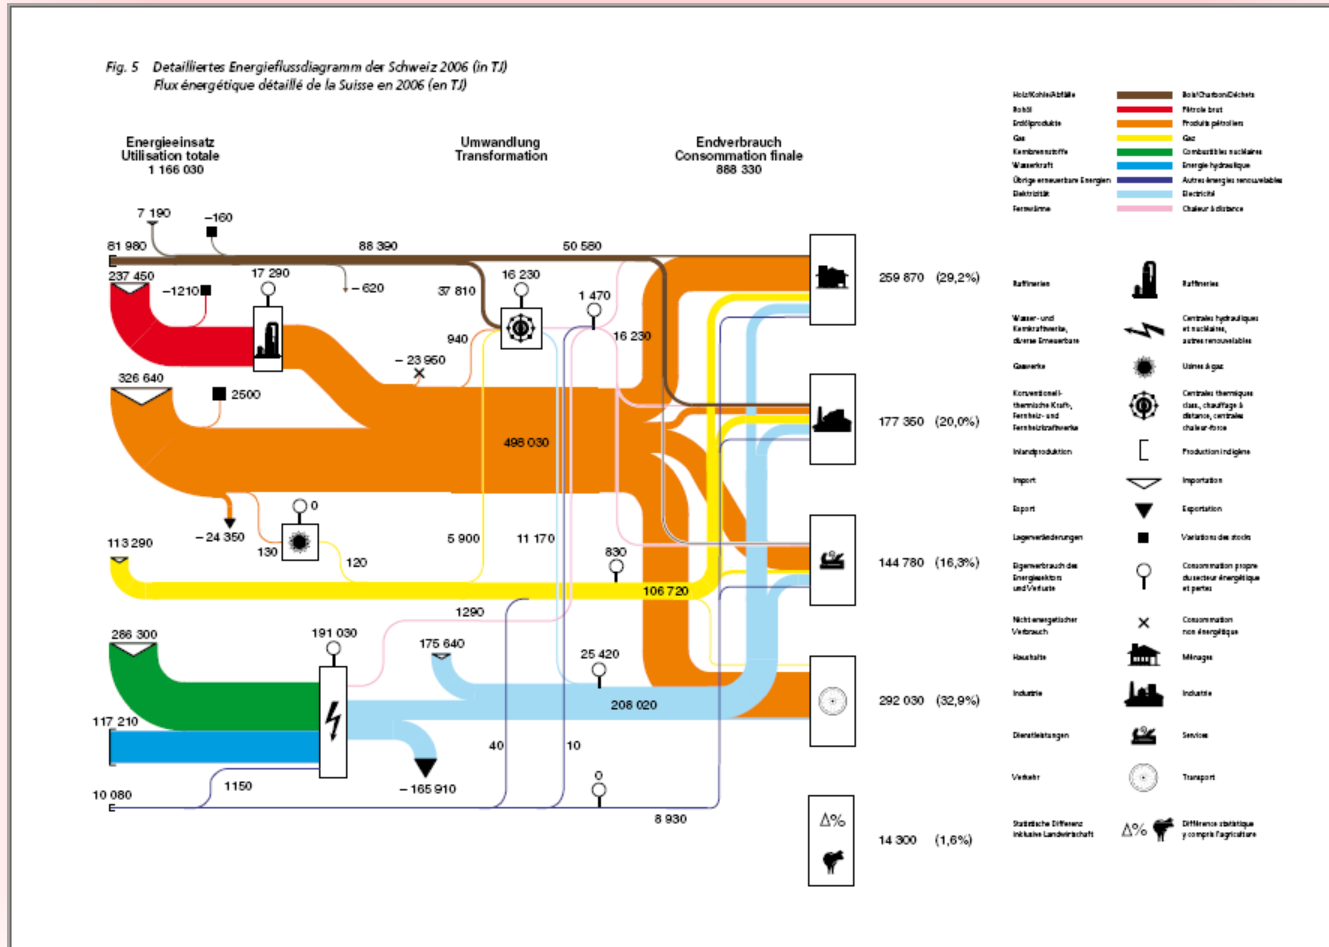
Fig. 5 Detailliertes Energieflussdiagramm der Schweiz 2006 (in TJ)
Flux énergétique détaillé de la Suisse en 2006 (en TJ)

Energieeinsatz
Utilisation totale
1 166 030

Umwandlung
Transformation

Endverbrauch
Consommation finale
888 330

7 190
–160
81 980
88 390
50 580
237 450
17 290
–1210
– 620
37 810
16 230
1 470
940
16 230
– 23 950
326 640
2500
498 030
0
– 24 350
130
120
5 900
11 170
830
113 290
106 720
1290
286 300
191 030
175 640
25 420
208 020
117 210
40
10
– 165 910
1150
0
10 080
8 930

259 870 (29,2%)
177 350 (20,0%)
144 780 (16,3%)
292 030 (32,9%)
14 300 (1,6%)

Holz/Kohle/Abfälle — Bois/Charbon/Déchets
Rohöl — Pétrole brut
Erdölprodukte — Produits pétroliers
Gas — Gaz
Kernbrennstoffe — Combustibles nucléaires
Wasserkraft — Energie hydraulique
Übrige erneuerbare Energien — Autres énergies renouvelables
Elektrizität — Electricité
Fernwärme — Chaleur à distance

Raffinerien — Raffineries
Wasser- und Kernkraftwerke, diverse Erneuerbare — Centrales hydrauliques et nucléaires, autres renouvelables
Gaswerke — Usines à gaz
Konventionell-thermische Kraft-, Fernheiz- und Fernheizkraftwerke — Centrales thermiques class., chauffage à distance, centrales chaleur-force
Inlandproduktion — Production indigène
Import — Importation
Export — Exportation
Lagerveränderungen — Variations des stocks
Eigenverbrauch des Energiesektors und Verluste — Consommation propre du secteur énergétique et pertes
Nicht energetischer Verbrauch — Consommation non énergétique
Haushalte — Ménages
Industrie — Industrie
Dienstleistungen — Services
Verkehr — Transport
Statistische Differenz inklusive Landwirtschaft — Δ% — Différence statistique y compris l'agriculture